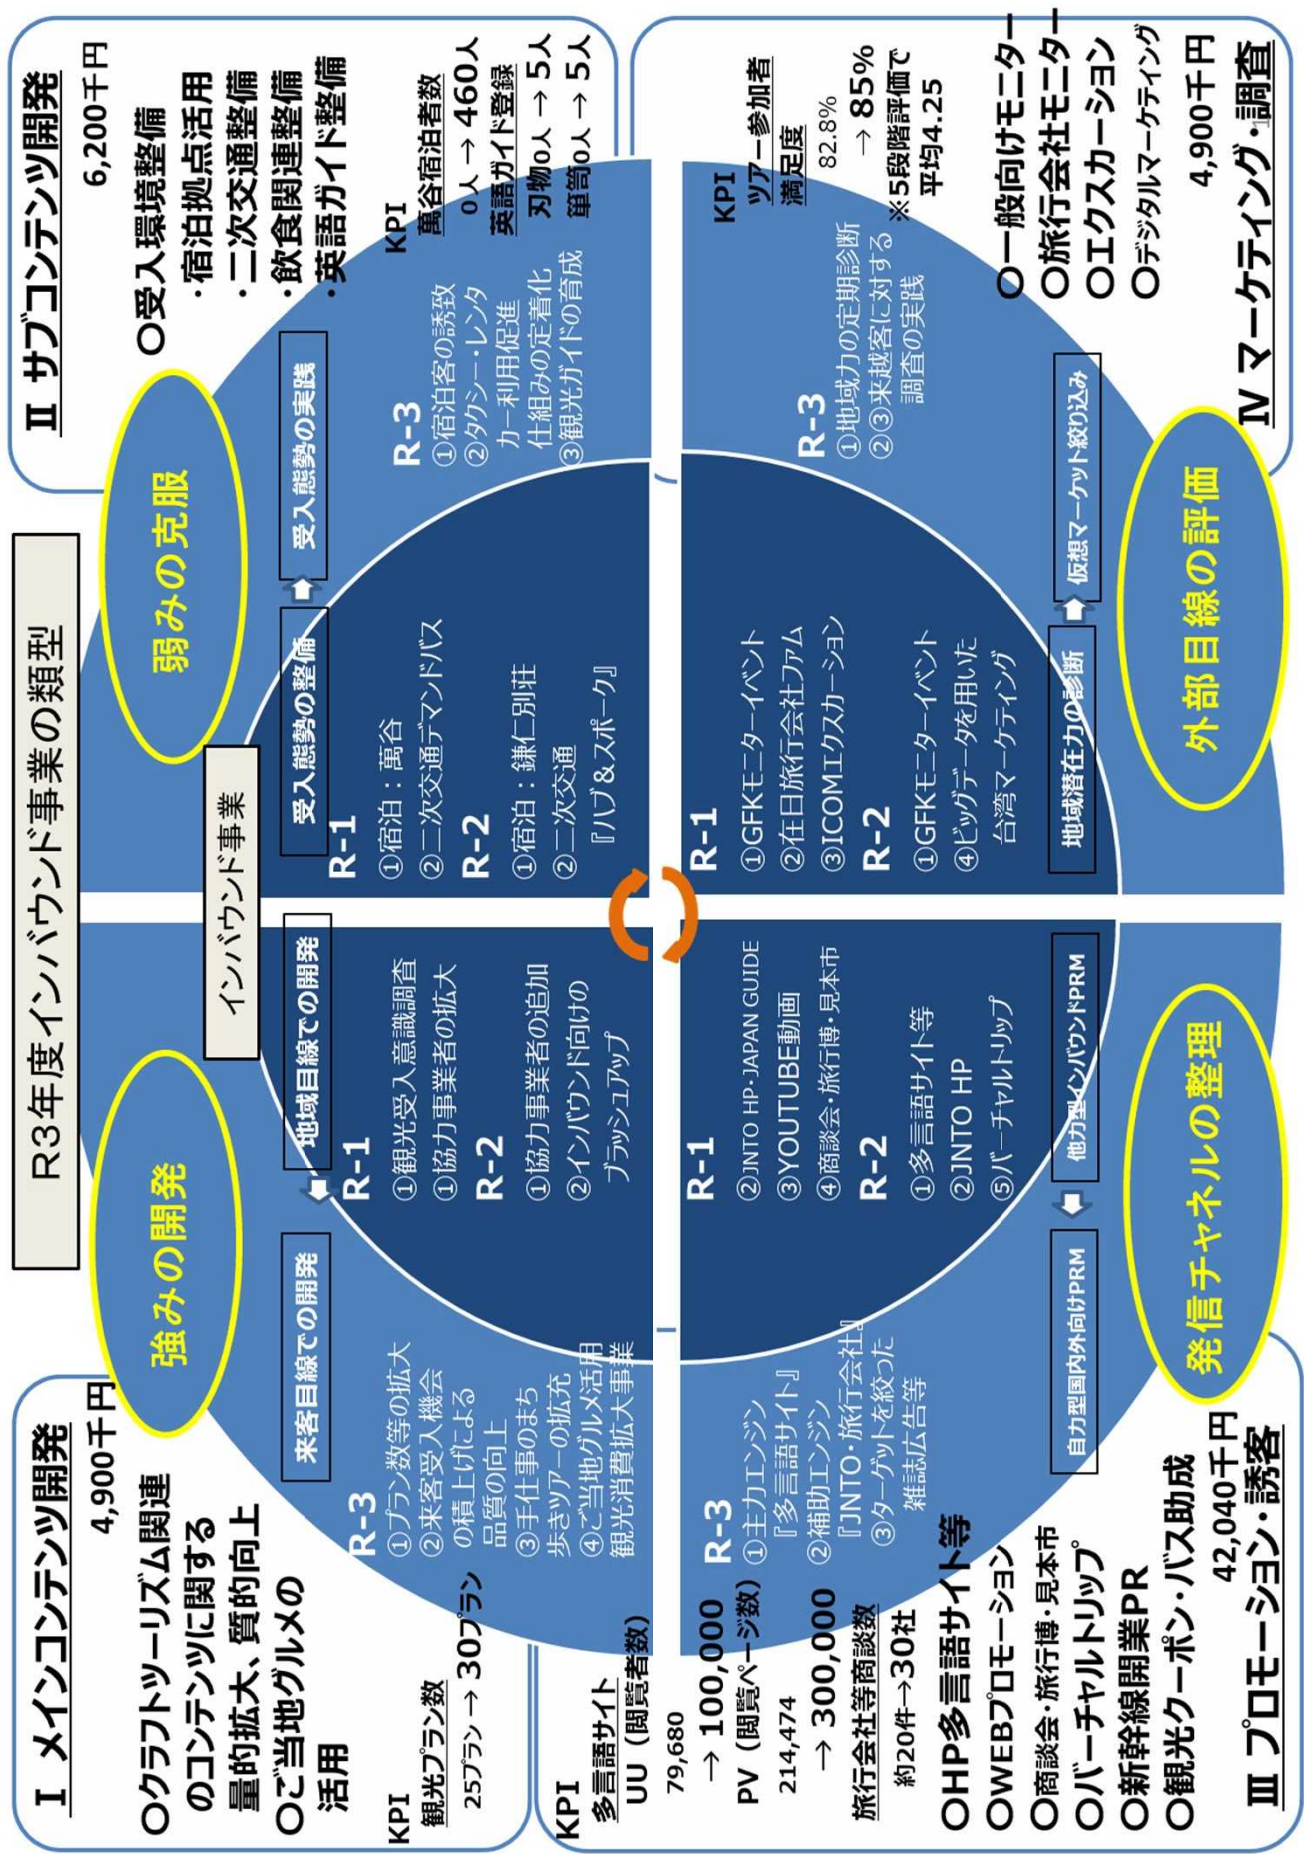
R3年度インバウンド事業の類型

インバウンド事業

Ⅰ メインコンテンツ開発
4,900千円
○クラフトツーリズム関連のコンテンツに関する量的拡大、質的向上
○ご当地グルメの活用

KPI
観光プラン数
25プラン → 30プラン

強みの開発

来客目線での開発

R-3
①プラン数等の拡大
②来客受入機会の積上げによる品質の向上
③手仕事のまち歩きツアーの拡充
④ご当地グルメ活用観光消費拡大事業

地域目線での開発

R-1
①観光受入意識調査
①協力事業者の拡大
R-2
①協力事業者の追加
②インバウンド向けのブラッシュアップ

Ⅱ サブコンテンツ開発
6,200千円
○受入環境整備
・宿泊拠点活用
・二次交通整備
・飲食関連整備
・英語ガイド整備

KPI
萬合宿泊者数
0人 → 460人
英語ガイド登録
刃物0人 → 5人
箪笥0人 → 5人

弱みの克服

受入態勢の実践

R-3
①宿泊客の誘致
②タクシー・レンタカー利用促進
仕組みの定着化
③観光ガイドの育成

受入態勢の整備

R-1
①宿泊：萬合
②二次交通デマンドバス
R-2
①宿泊：鎌仁別荘
②二次交通
『ハブ＆スポーク』

Ⅳ マーケティング・調査
4,900千円
○一般向けモニター
○旅行会社モニター
○エクスカーション
○デジタルマーケティング

KPI
ツアー参加者満足度
82.8%
→ 85%
※5段階評価で平均4.25

外部目線の評価

仮想マーケット絞り込み

R-3
①地域力の定期診断
②③来越客に対する調査の実践

地域潜在力の診断

R-1
①GFKモニターイベント
②在日旅行会社ファム
③ICOMエクスカーション
R-2
①GFKモニターイベント
④ビッグデータを用いた台湾マーケティング

Ⅲ プロモーション・誘客
42,040千円
○HP多言語サイト等
○WEBプロモーション
○商談会・旅行博・見本市
○バーチャルトリップ
○新幹線開業PR
○観光クーポン・バス助成

KPI
多言語サイト
UU（閲覧者数）
79,680
→ 100,000
PV（閲覧ページ数）
214,474
→ 300,000
旅行会社等商談数
約20件→30社

発信チャネルの整理

自力型国内外向けPRM

R-3
①主力エンジン
『多言語サイト』
②補助エンジン
『JNTO・旅行会社』
③ターゲットを絞った雑誌広告等

他力型インバウンドPRM

R-1
②JNTO HP・JAPAN GUIDE
③YOUTUBE動画
④商談会・旅行博・見本市
R-2
①多言語サイト等
②JNTO HP
⑤バーチャルトリップ